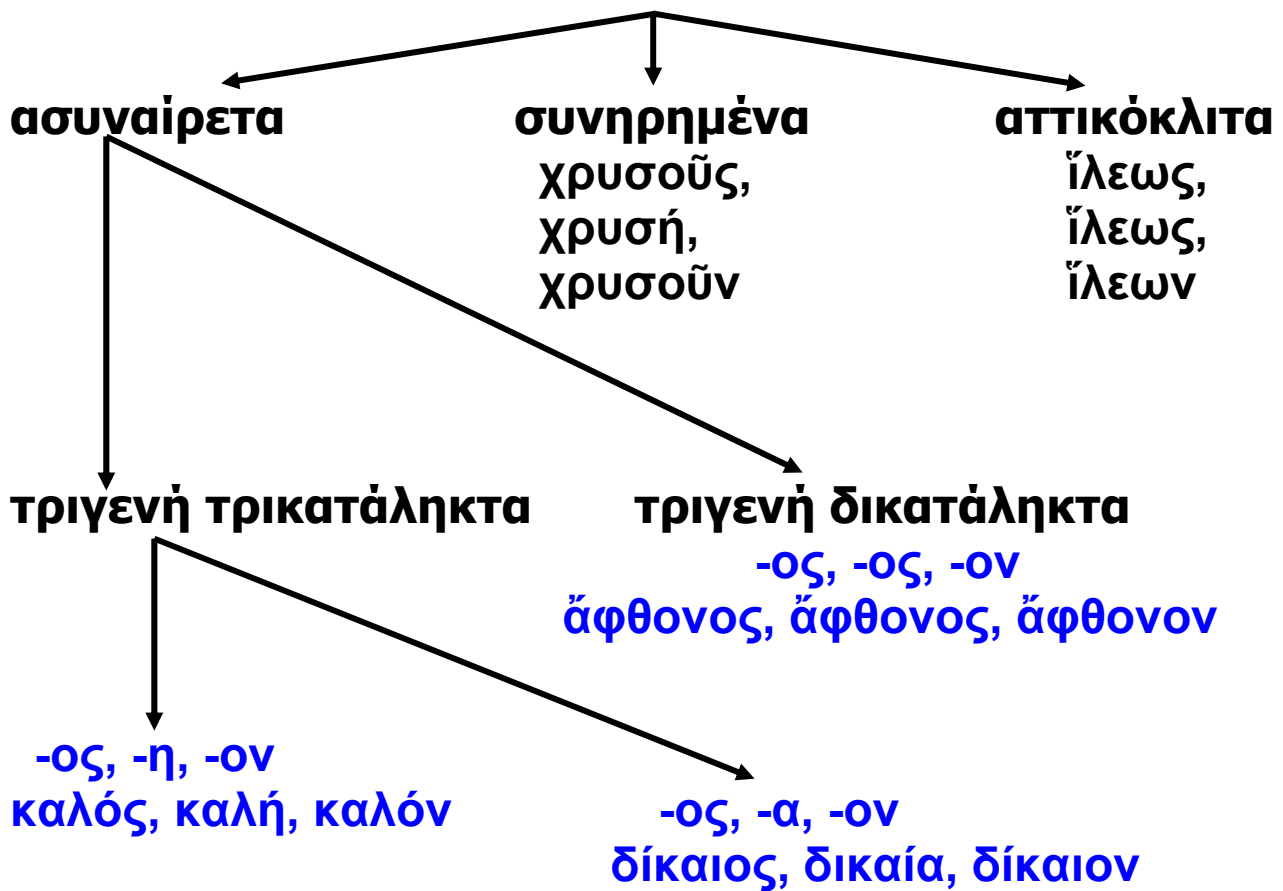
ασυναίρετα

συνηρημένα
χρυσοῦς,
χρυσή,
χρυσοῦν

αττικόκλιτα
ἵλεως,
ἵλεως,
ἵλεων

τριγενή τρικατάληκτα

τριγενή δικατάληκτα
-ος, -ος, -ον
ἄφθονος, ἄφθονος, ἄφθονον

-ος, -η, -ον
καλός, καλή, καλόν

-ος, -α, -ον
δίκαιος, δικαία, δίκαιον